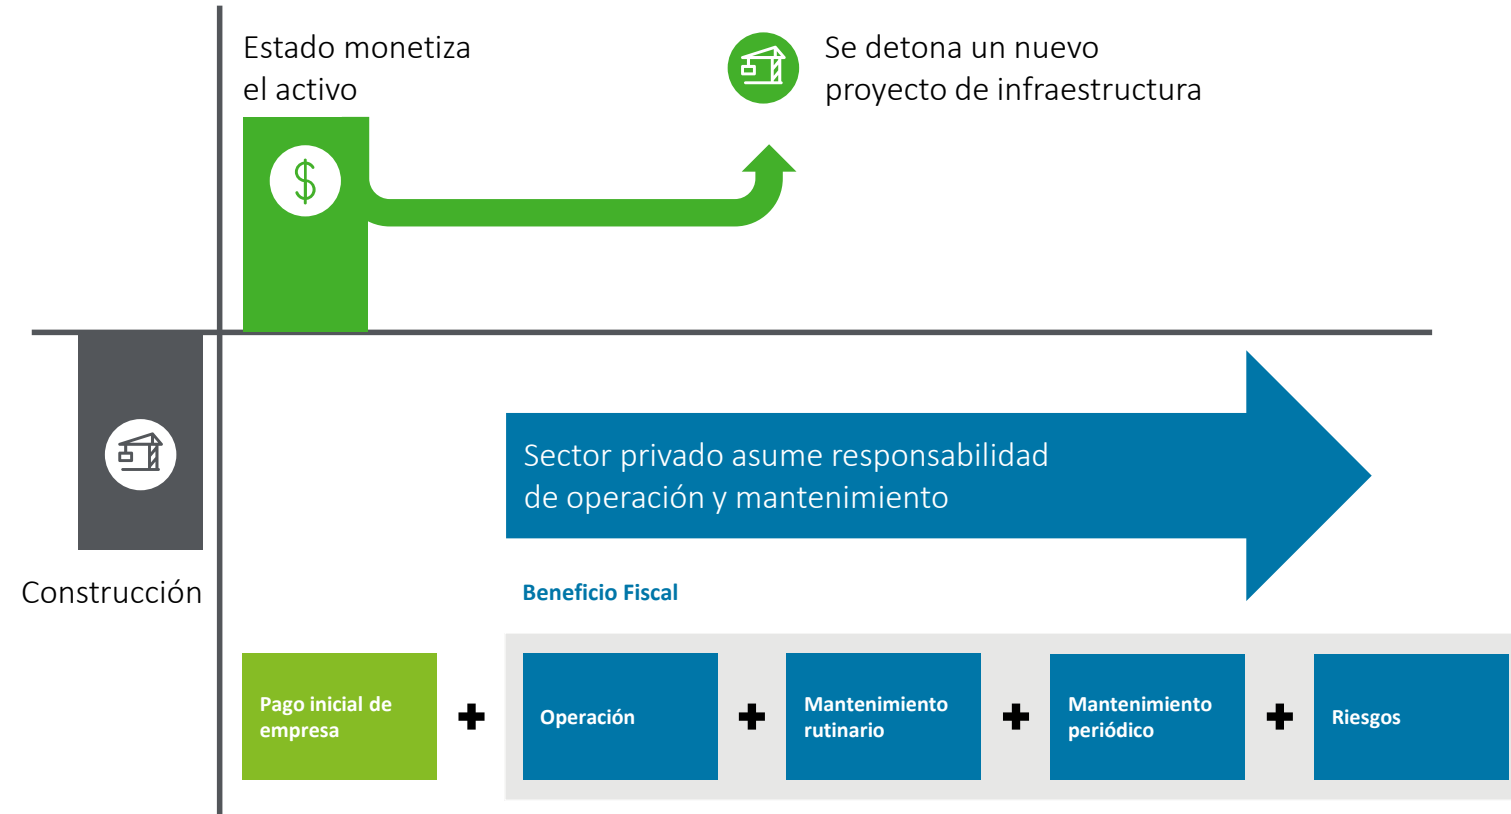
Estado monetiza el activo

$

Se detona un nuevo proyecto de infraestructura

Construcción

Sector privado asume responsabilidad de operación y mantenimiento

Beneficio Fiscal

Pago inicial de empresa

+

Operación

+

Mantenimiento rutinario

+

Mantenimiento periódico

+

Riesgos